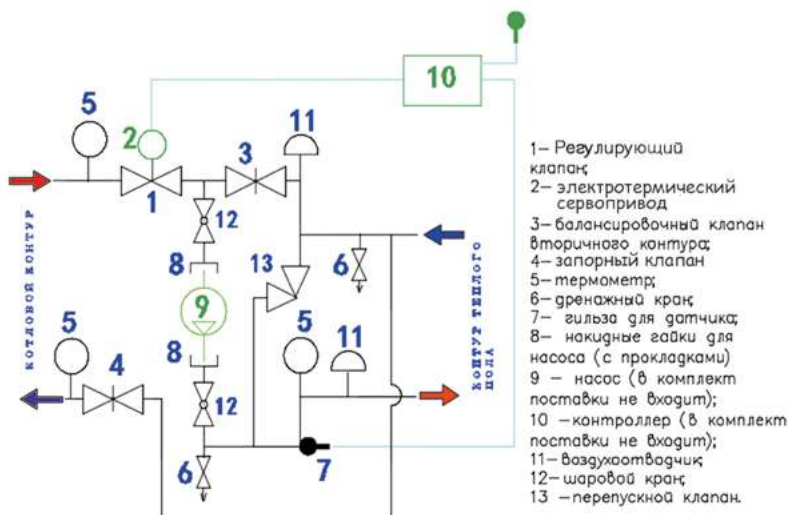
10

5

2

11

3

1

12

13

6

8

9

8

5

11

5

4

12

6

7

котловой контур

контур теплого пола

1– Регулирующий клапан;
2– электротермический сервопривод
3– балансировочный клапан вторичного контура;
4– запорный клапан
5– термометр;
6– дренажный кран;
7– гильза для датчика;
8– накидные гайки для насоса (с прокладками)
9 – насос (в комплект поставки не входит);
10 –контроллер (в комплект поставки не входит);
11– воздухоотводчик;
12– шаровой кран;
13 –перепускной клапан.